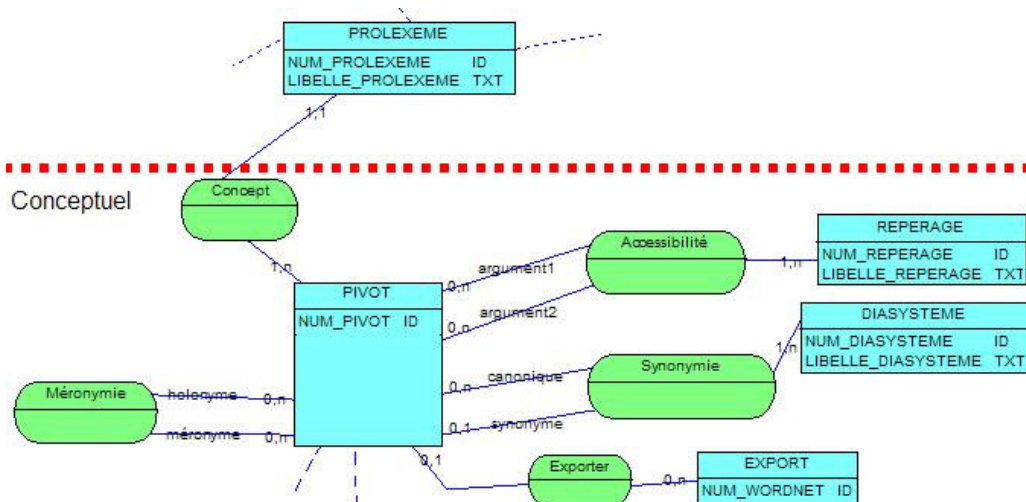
PROLEXEME
NUM_PROLEXEME ID
LIBELLE_PROLEXEME TXT

1,1

Conceptuel

Concept

1,n

PIVOT
NUM_PIVOT ID

argument1
0,n
argument2
0,n

Accessibilité

1,n

REPERAGE
NUM_REPERAGE ID
LIBELLE_REPERAGE TXT

DIASYSTEME
NUM_DIASYSTEME ID
LIBELLE_DIASYSTEME TXT

1,n

canonique
0,n

Synonymie

0,1
synonyme

Méronymie

holonyme
0,n
méronyme
0,n

0,1

Exporter

0,n

EXPORT
NUM_WORDNET ID